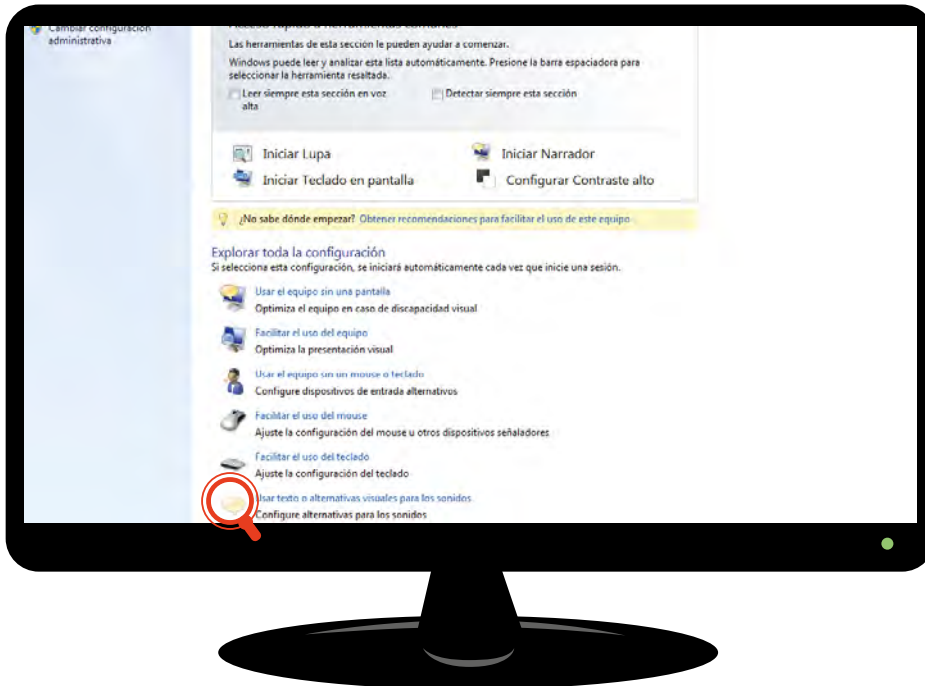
Cambiar configuración administrativa

Acceso rápido a herramientas comunes

Las herramientas de esta sección le pueden ayudar a comenzar.

Windows puede leer y analizar esta lista automáticamente. Presione la barra espaciadora para seleccionar la herramienta resaltada.

Leer siempre esta sección en voz alta

Detectar siempre esta sección

Iniciar Lupa

Iniciar Narrador

Iniciar Teclado en pantalla

Configurar Contraste alto

¿No sabe dónde empezar? Obtener recomendaciones para facilitar el uso de este equipo

Explorar toda la configuración

Si selecciona esta configuración, se iniciará automáticamente cada vez que inicie una sesión.

Usar el equipo sin una pantalla
Optimiza el equipo en caso de discapacidad visual

Facilitar el uso del equipo
Optimiza la presentación visual

Usar el equipo sin un mouse o teclado
Configure dispositivos de entrada alternativos

Facilitar el uso del mouse
Ajuste la configuración del mouse u otros dispositivos señaladores

Facilitar el uso del teclado
Ajuste la configuración del teclado

Usar texto o alternativas visuales para los sonidos
Configure alternativas para los sonidos